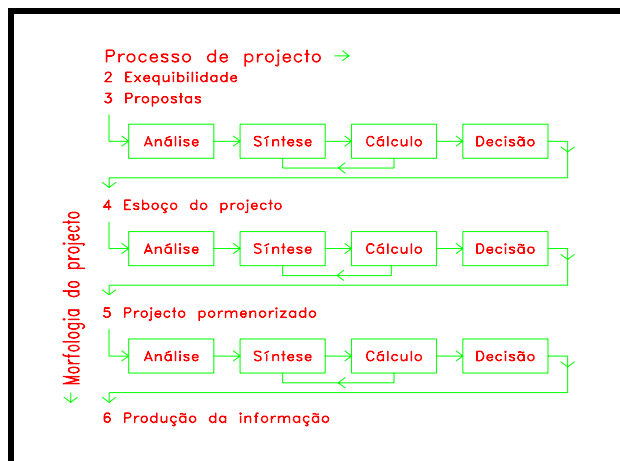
Processo de projecto →
2 Exequibilidade
3 Propostas

Análise → Síntese → Cálculo → Decisão

4 Esboço do projecto

Análise → Síntese → Cálculo → Decisão

5 Projecto pormenorizado

Análise → Síntese → Cálculo → Decisão

6 Produção da informação

← Morfologia do projecto